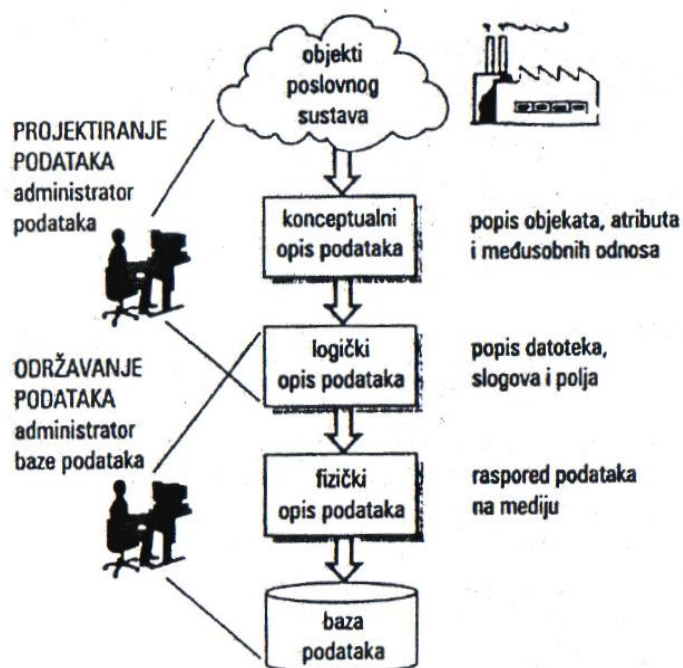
objekti poslovnog sustava

PROJEKTIRANJE PODATAKA administrator podataka

konceptualni opis podataka

popis objekata, atributa i međusobnih odnosa

logički opis podataka

popis datoteka, slogova i polja

ODRŽAVANJE PODATAKA administrator baze podataka

fizički opis podataka

raspored podataka na mediju

baza podataka